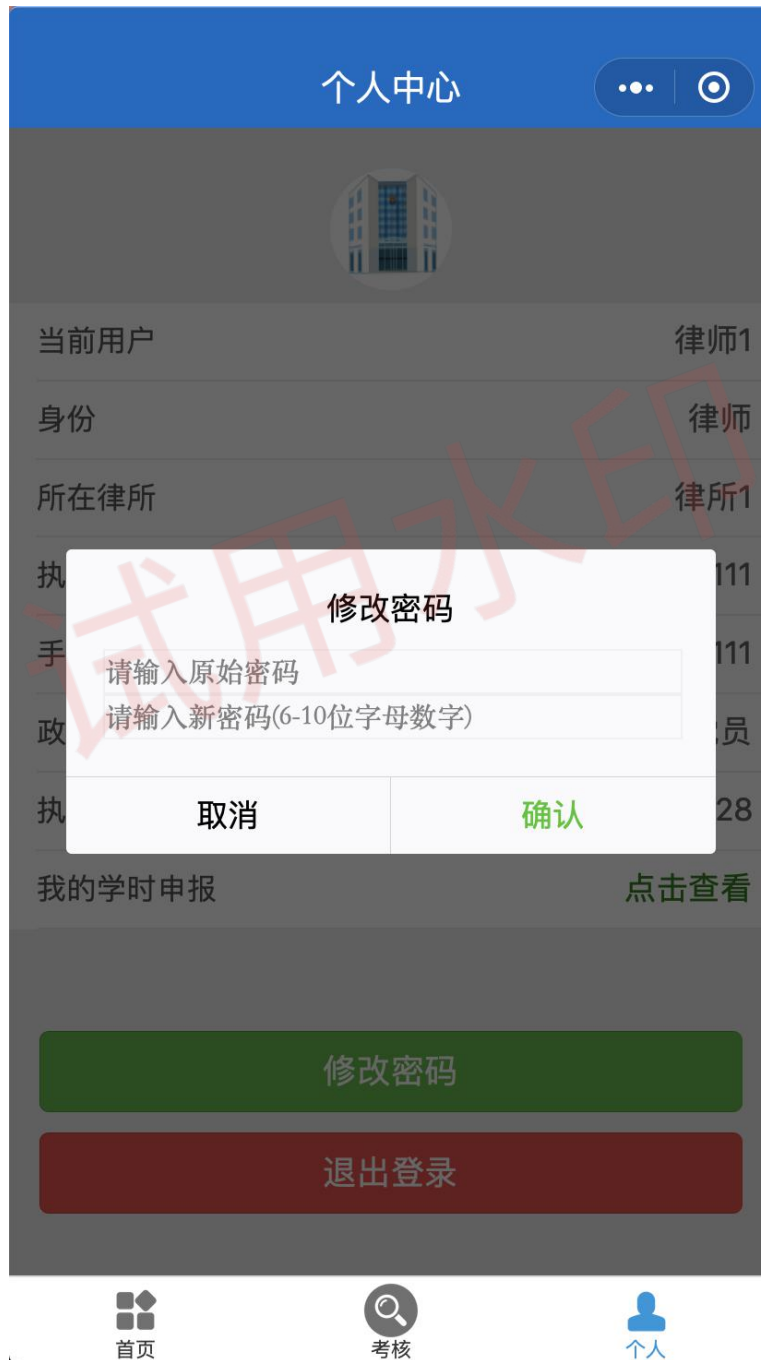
个人中心

当前用户 律师1
身份 律师
所在律所 律所1
执 111
手 111
政 员
执 28

修改密码
请输入原始密码
请输入新密码(6-10位字母数字)
取消 确认

我的学时申报 点击查看

修改密码
退出登录

试用水印

首页 考核 个人